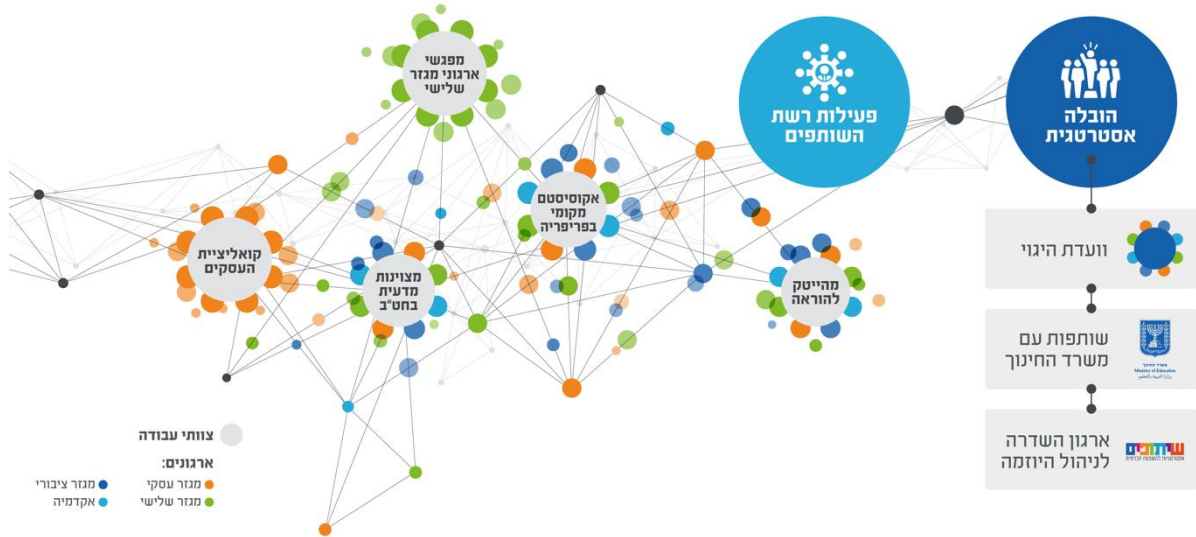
הובלה אסטרטגית

פעילות רשת השותפים

מפגשי ארגוני מגזר שלישי

אקוסיסטם מקומי בפריפריה

קואליציית העסקים

מצוינות מדעית בחט"ב

מהייטק להוראה

וועדת היגוי

שותפות עם משרד החינוך

Ministry of Education

ארגון השדרה לניהול היוזמה

צוותי עבודה

ארגונים:

מגזר עסקי

מגזר ציבורי

מגזר שלישי

אקדמיה